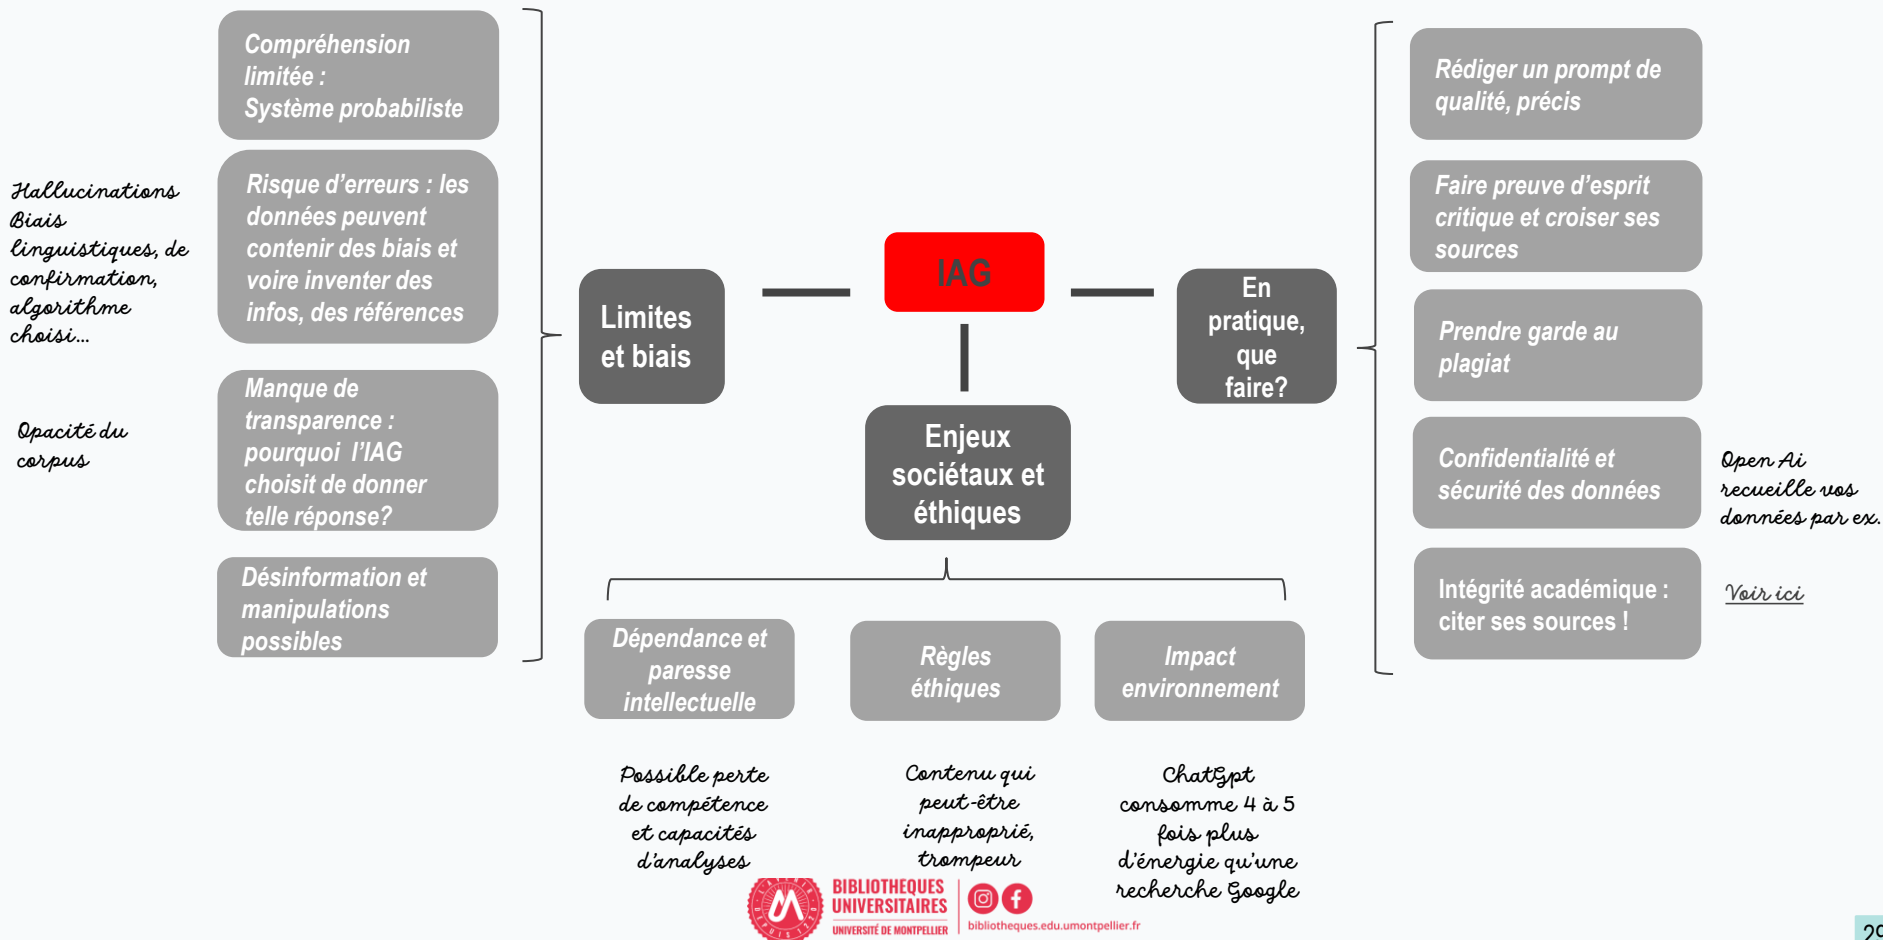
Hallucinations
Biais linguistiques, de confirmation, algorithme choisi…

Opacité du corpus

Compréhension limitée :
Système probabiliste

Risque d'erreurs : les données peuvent contenir des biais et voire inventer des infos, des références

Manque de transparence : pourquoi l'IAG choisit de donner telle réponse?

Désinformation et manipulations possibles

Limites et biais

IAG

En pratique, que faire?

Enjeux sociétaux et éthiques

Rédiger un prompt de qualité, précis

Faire preuve d'esprit critique et croiser ses sources

Prendre garde au plagiat

Confidentialité et sécurité des données

Open Ai recueille vos données par ex.

Intégrité académique : citer ses sources !

Voir ici

Dépendance et paresse intellectuelle

Règles éthiques

Impact environnement

Possible perte de compétence et capacités d'analyses

Contenu qui peut-être inapproprié, trompeur

ChatGpt consomme 4 à 5 fois plus d'énergie qu'une recherche Google

BIBLIOTHEQUES UNIVERSITAIRES
UNIVERSITÉ DE MONTPELLIER
bibliotheques.edu.umontpellier.fr

29